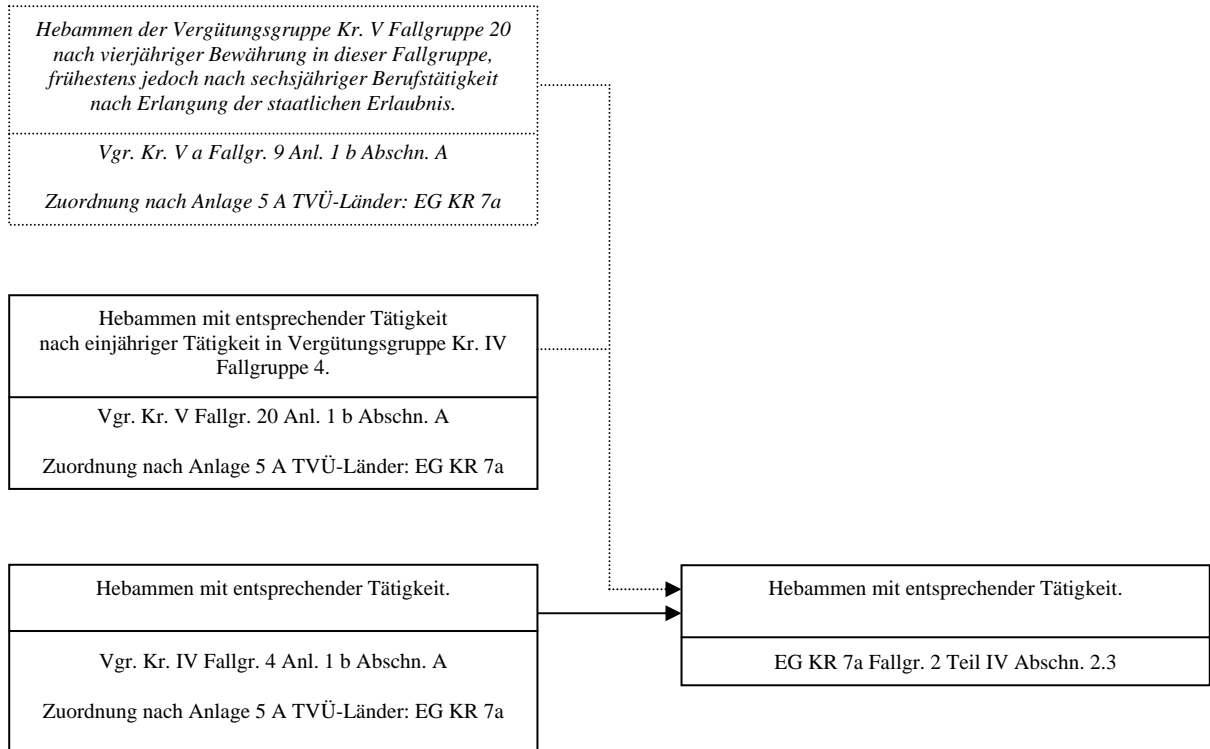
Hebammen der Vergütungsgruppe Kr. V Fallgruppe 20 nach vierjähriger Bewährung in dieser Fallgruppe, frühestens jedoch nach sechsjähriger Berufstätigkeit nach Erlangung der staatlichen Erlaubnis.

Vgr. Kr. V a Fallgr. 9 Anl. 1 b Abschn. A

Zuordnung nach Anlage 5 A TVÜ-Länder: EG KR 7a

Hebammen mit entsprechender Tätigkeit nach einjähriger Tätigkeit in Vergütungsgruppe Kr. IV Fallgruppe 4.

Vgr. Kr. V Fallgr. 20 Anl. 1 b Abschn. A

Zuordnung nach Anlage 5 A TVÜ-Länder: EG KR 7a

Hebammen mit entsprechender Tätigkeit.

Vgr. Kr. IV Fallgr. 4 Anl. 1 b Abschn. A

Zuordnung nach Anlage 5 A TVÜ-Länder: EG KR 7a

Hebammen mit entsprechender Tätigkeit.

EG KR 7a Fallgr. 2 Teil IV Abschn. 2.3